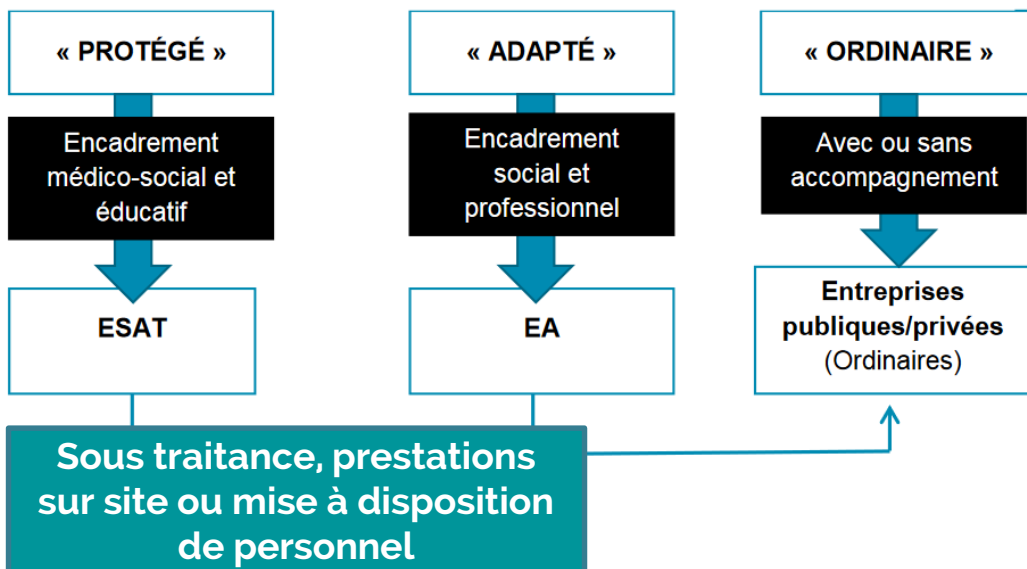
« PROTÉGÉ »

Encadrement médico-social et éducatif

ESAT

« ADAPTÉ »

Encadrement social et professionnel

EA

« ORDINAIRE »

Avec ou sans accompagnement

Entreprises publiques/privées (Ordinaires)

Sous traitance, prestations sur site ou mise à disposition de personnel